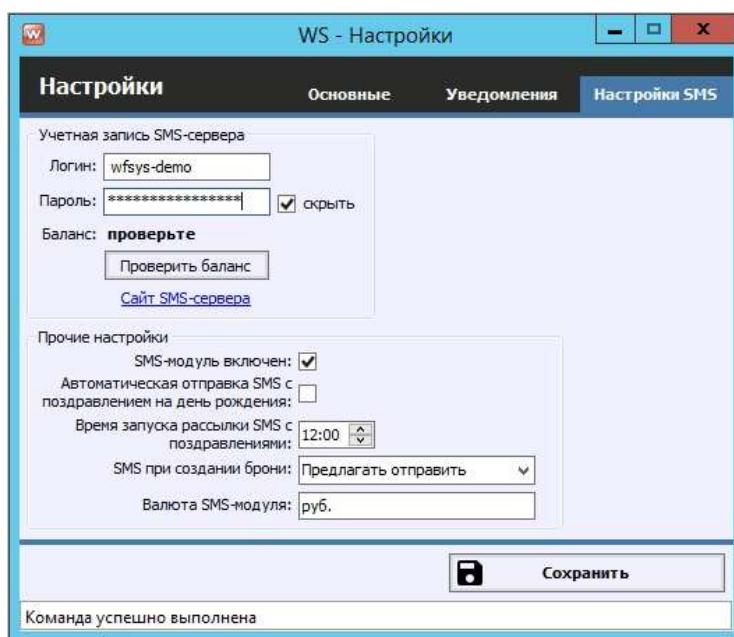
WS - Настройки

Настройки

Основные

Уведомления

Настройки SMS

Учетная запись SMS-сервера

Логин: wfsys-demo

Пароль: ****************

скрыть

Баланс: проверьте

Проверить баланс

Сайт SMS-сервера

Прочие настройки

SMS-модуль включен:

Автоматическая отправка SMS с поздравлением на день рождения:

Время запуска рассылки SMS с поздравлениями: 12:00

SMS при создании брони: Предлагать отправить

Валюта SMS-модуля: руб.

Сохранить

Команда успешно выполнена